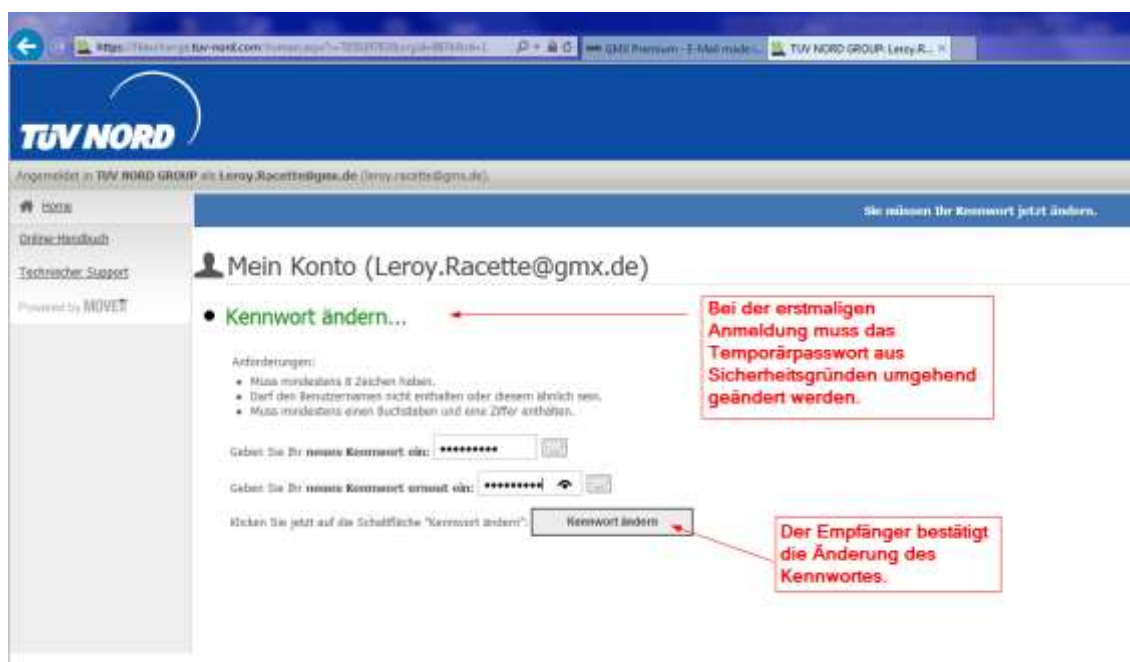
https://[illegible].tuv-nord.com/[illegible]
GMX Premium - E-Mail made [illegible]
TÜV NORD GROUP: Leroy.R...

TÜV NORD

Angemeldet in TÜV NORD GROUP als Leroy.Racette@gmx.de (leroy.racette@gmx.de).

Home
Online-Handbuch
Technischer Support
Powered by MOVEIT

Sie müssen Ihr Kennwort jetzt ändern.

Mein Konto (Leroy.Racette@gmx.de)

• Kennwort ändern...

Bei der erstmaligen Anmeldung muss das Temporärpasswort aus Sicherheitsgründen umgehend geändert werden.

Anforderungen:
• Muss mindestens 8 Zeichen haben.
• Darf den Benutzernamen nicht enthalten oder diesem ähnlich sein.
• Muss mindestens einen Buchstaben und eine Ziffer enthalten.

Geben Sie Ihr neues Kennwort ein: ••••••••••

Geben Sie Ihr neues Kennwort erneut ein: ••••••••••

Klicken Sie jetzt auf die Schaltfläche "Kennwort ändern": Kennwort ändern

Der Empfänger bestätigt die Änderung des Kennwortes.